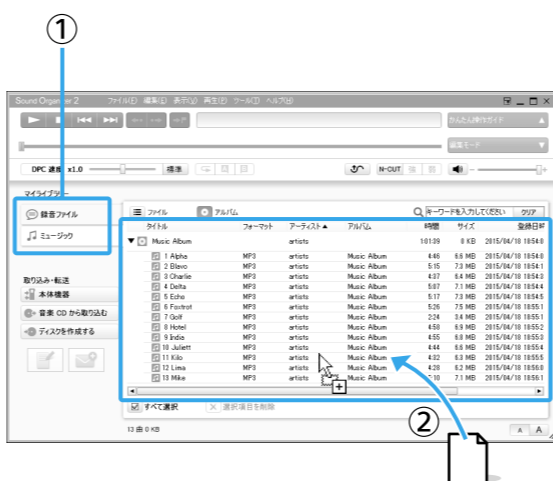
①

Sound Organizer 2 ファイル(F) 編集(E) 表示(V) 再生(P) ツール(T) ヘルプ(H)

かんたん操作ガイド

編集モード

DPC 速度 x1.0 標準 N-CUT

マイライブラリー

録音ファイル

ミュージック

取り込み・転送

本体機器

音楽 CD から取り込む

ディスクを作成する

ファイル アルバム

キーワードを入力してください クリア

| タイトル | フォーマット | アーティスト▲ | アルバム | 時間 | サイズ | 登録日時 |
|---|---|---|---|---|---|---|
| Music Album | | artists | | 1:01:39 | 8 KB | 2015/04/18 18:54:0 |
| 1 Alpha | MP3 | artists | Music Album | 4:46 | 6.6 MB | 2015/04/18 18:54:0 |
| 2 Bravo | MP3 | artists | Music Album | 5:15 | 7.3 MB | 2015/04/18 18:54:0 |
| 3 Charlie | MP3 | artists | Music Album | 4:37 | 6.4 MB | 2015/04/18 18:54:0 |
| 4 Delta | MP3 | artists | Music Album | 5:07 | 7.1 MB | 2015/04/18 18:54:0 |
| 5 Echo | MP3 | artists | Music Album | 5:17 | 7.3 MB | 2015/04/18 18:54:0 |
| 6 Foxtrot | MP3 | artists | Music Album | 5:25 | 7.5 MB | 2015/04/18 18:54:1 |
| 7 Golf | MP3 | artists | Music Album | 2:24 | 3.4 MB | 2015/04/18 18:54:1 |
| 8 Hotel | MP3 | artists | Music Album | 4:58 | 6.9 MB | 2015/04/18 18:55:2 |
| 9 India | MP3 | artists | Music Album | 4:55 | 6.8 MB | 2015/04/18 18:55:3 |
| 10 Juliett | MP3 | artists | Music Album | 4:44 | 6.6 MB | 2015/04/18 18:55:4 |
| 11 Kilo | MP3 | artists | Music Album | 4:32 | 6.3 MB | 2015/04/18 18:55:5 |
| 12 Lima | MP3 | artists | Music Album | 4:28 | 6.2 MB | 2015/04/18 18:56:0 |
| 13 Mike | MP3 | artists | Music Album | 5:10 | 7.1 MB | 2015/04/18 18:56:1 |

すべて選択 選択項目を削除

13 曲 0 KB

A A

②